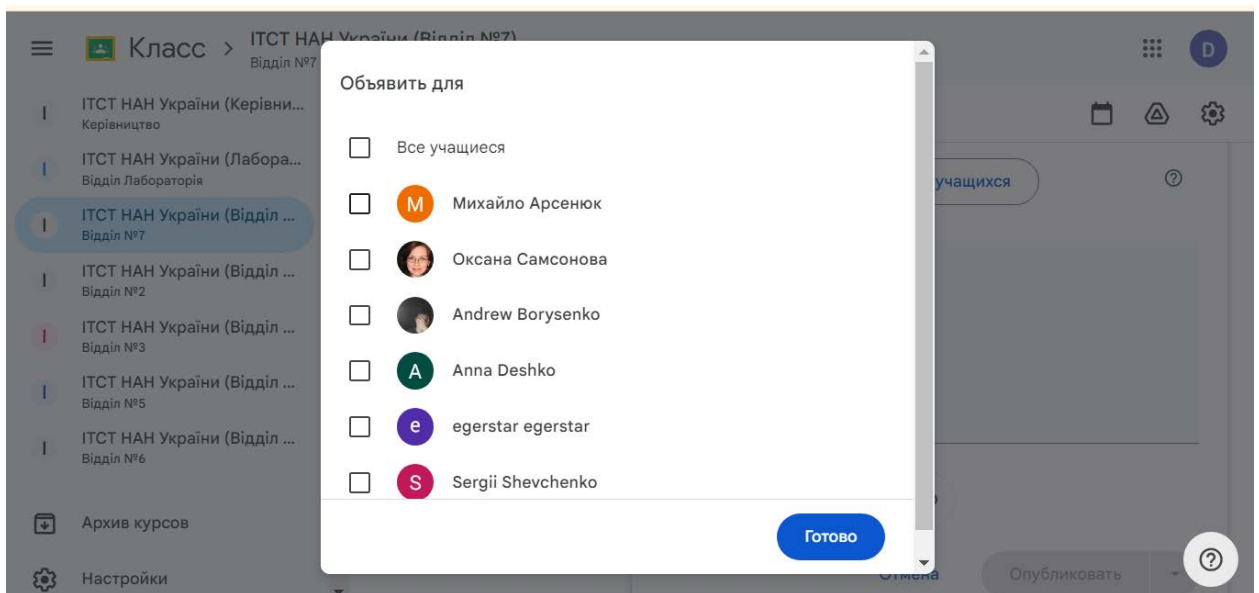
Класс > ІТСТ НАН України (Відділ №7)
Відділ №7

D

І ІТСТ НАН України (Керівни...
Керівництво

І ІТСТ НАН України (Лабора...
Відділ Лабораторія

І ІТСТ НАН України (Відділ ...
Відділ №7

І ІТСТ НАН України (Відділ ...
Відділ №2

І ІТСТ НАН України (Відділ ...
Відділ №3

І ІТСТ НАН України (Відділ ...
Відділ №5

І ІТСТ НАН України (Відділ ...
Відділ №6

Архив курсов

Настройки

учащихся

Объявить для

Все учащиеся

M Михайло Арсенюк

Оксана Самсонова

Andrew Borysenko

A Anna Deshko

e egerstar egerstar

S Sergii Shevchenko

Готово

Отмена

Опубликовать